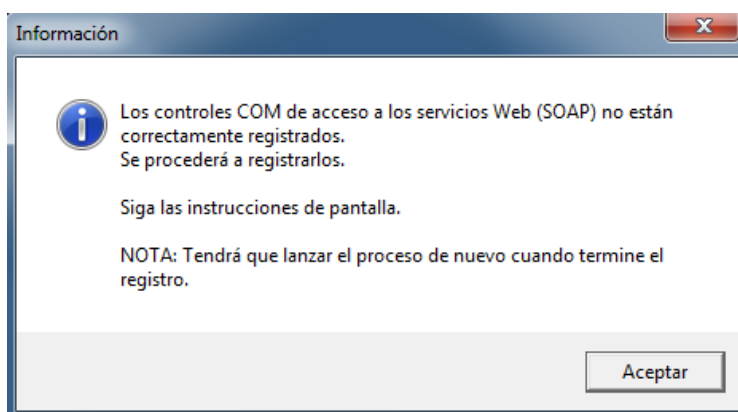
Información

Los controles COM de acceso a los servicios Web (SOAP) no están correctamente registrados.
Se procederá a registrarlos.

Siga las instrucciones de pantalla.

NOTA: Tendrá que lanzar el proceso de nuevo cuando termine el registro.

Aceptar